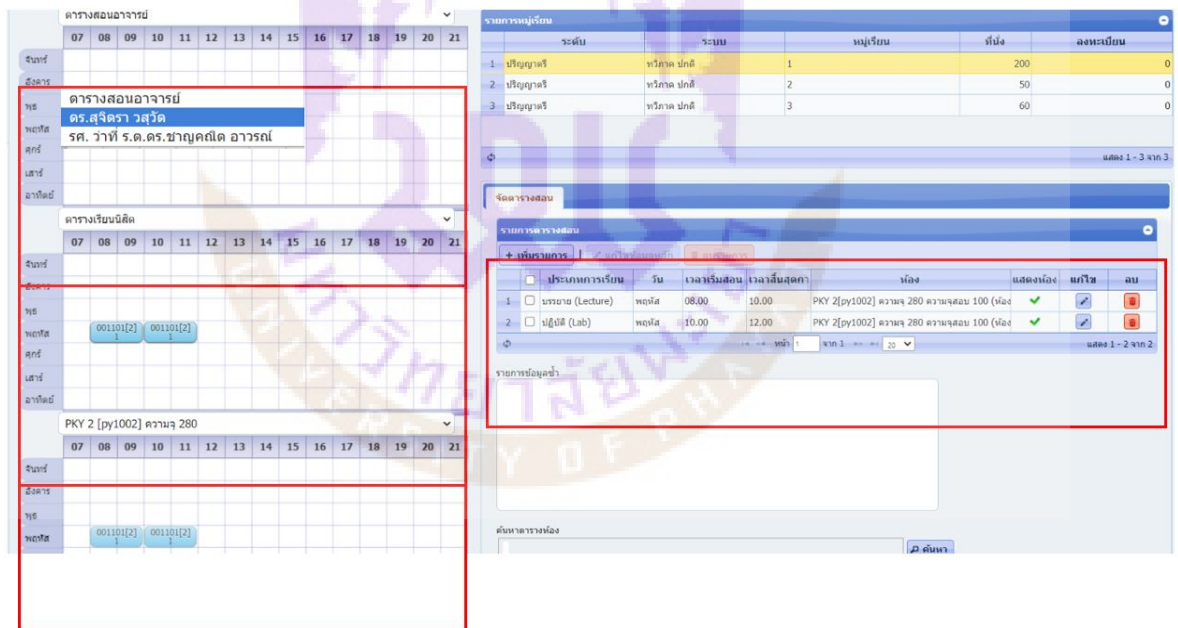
ตารางสอนอาจารย์

| | 07 | 08 | 09 | 10 | 11 | 12 | 13 | 14 | 15 | 16 | 17 | 18 | 19 | 20 | 21 |
|---|---|---|---|---|---|---|---|---|---|---|---|---|---|---|---|
| จันทร์ | | | | | | | | | | | | | | | |
| อังคาร | | | | | | | | | | | | | | | |
| พุธ | | | | | | | | | | | | | | | |
| พฤหัส | | | | | | | | | | | | | | | |
| ศุกร์ | | | | | | | | | | | | | | | |
| เสาร์ | | | | | | | | | | | | | | | |
| อาทิตย์ | | | | | | | | | | | | | | | |

ตารางสอนอาจารย์
ดร.สุจิตรา วสุวัต
รศ. ว่าที่ ร.ต.ดร.ชาญคณิต อาวรณ์

ตารางเรียนนิสิต

| | 07 | 08 | 09 | 10 | 11 | 12 | 13 | 14 | 15 | 16 | 17 | 18 | 19 | 20 | 21 |
|---|---|---|---|---|---|---|---|---|---|---|---|---|---|---|---|
| จันทร์ | | | | | | | | | | | | | | | |
| อังคาร | | | | | | | | | | | | | | | |
| พุธ | | | | | | | | | | | | | | | |
| พฤหัส | | 001101[2] 1 | | 001101[2] 1 | | | | | | | | | | | |
| ศุกร์ | | | | | | | | | | | | | | | |
| เสาร์ | | | | | | | | | | | | | | | |
| อาทิตย์ | | | | | | | | | | | | | | | |

PKY 2 [py1002] ความจุ 280

| | 07 | 08 | 09 | 10 | 11 | 12 | 13 | 14 | 15 | 16 | 17 | 18 | 19 | 20 | 21 |
|---|---|---|---|---|---|---|---|---|---|---|---|---|---|---|---|
| จันทร์ | | | | | | | | | | | | | | | |
| อังคาร | | | | | | | | | | | | | | | |
| พุธ | | | | | | | | | | | | | | | |
| พฤหัส | | 001101[2] 1 | | 001101[2] 1 | | | | | | | | | | | |

รายการหมู่เรียน

| | ระดับ | ระบบ | หมู่เรียน | ที่นั่ง | ลงทะเบียน |
|---|---|---|---|---|---|
| 1 | ปริญญาตรี | ทวิภาค ปกติ | 1 | 200 | 0 |
| 2 | ปริญญาตรี | ทวิภาค ปกติ | 2 | 50 | 0 |
| 3 | ปริญญาตรี | ทวิภาค ปกติ | 3 | 60 | 0 |

แสดง 1 - 3 จาก 3

จัดตารางสอน

รายการตารางสอน

+ เพิ่มรายการ | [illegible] | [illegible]

| | | ประเภทการเรียน | วัน | เวลาเริ่มสอน | เวลาสิ้นสุดกา | ห้อง | แสดงห้อง | แก้ไข | ลบ |
|---|---|---|---|---|---|---|---|---|---|
| 1 | ☐ | บรรยาย (Lecture) | พฤหัส | 08.00 | 10.00 | PKY 2[py1002] ความจุ 280 ความจุสอบ 100 (ห้อง | ✔ | | |
| 2 | ☐ | ปฏิบัติ (Lab) | พฤหัส | 10.00 | 12.00 | PKY 2[py1002] ความจุ 280 ความจุสอบ 100 (ห้อง | ✔ | | |

หน้า 1 จาก 1 20
แสดง 1 - 2 จาก 2

รายการข้อมูลซ้ำ

ค้นหาตารางห้อง
ค้นหา